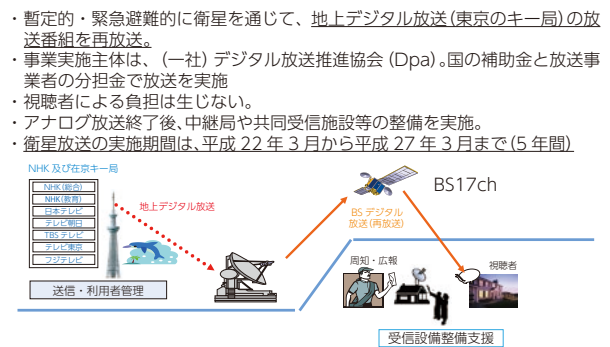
・暫定的・緊急避難的に衛星を通じて、地上デジタル放送（東京のキー局）の放送番組を再放送。
・事業実施主体は、（一社）デジタル放送推進協会（Dpa）。国の補助金と放送事業者の分担金で放送を実施
・視聴者による負担は生じない。
・アナログ放送終了後、中継局や共同受信施設等の整備を実施。
・衛星放送の実施期間は、平成 22 年 3 月から平成 27 年 3 月まで（5 年間）

NHK 及び在京キー局

NHK(総合)
NHK(教育)
日本テレビ
テレビ朝日
TBS テレビ
テレビ東京
フジテレビ

地上デジタル放送

送信・利用者管理

BS デジタル放送（再放送）

BS17ch

周知・広報

視聴者

受信設備整備支援